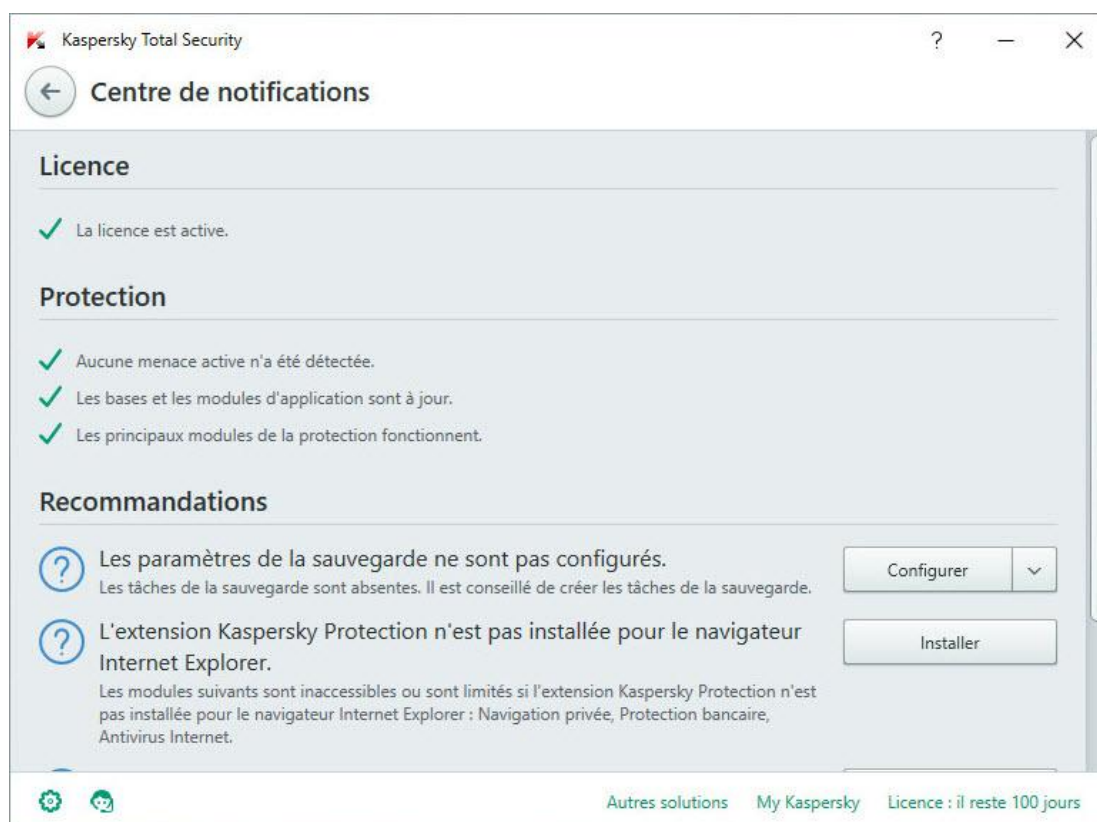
Kaspersky Total Security

?

Centre de notifications

Licence

La licence est active.

Protection

Aucune menace active n'a été détectée.

Les bases et les modules d'application sont à jour.

Les principaux modules de la protection fonctionnent.

Recommandations

Les paramètres de la sauvegarde ne sont pas configurés.
Les tâches de la sauvegarde sont absentes. Il est conseillé de créer les tâches de la sauvegarde.

Configurer

L'extension Kaspersky Protection n'est pas installée pour le navigateur Internet Explorer.
Les modules suivants sont inaccessibles ou sont limités si l'extension Kaspersky Protection n'est pas installée pour le navigateur Internet Explorer : Navigation privée, Protection bancaire, Antivirus Internet.

Installer

Autres solutions My Kaspersky Licence : il reste 100 jours